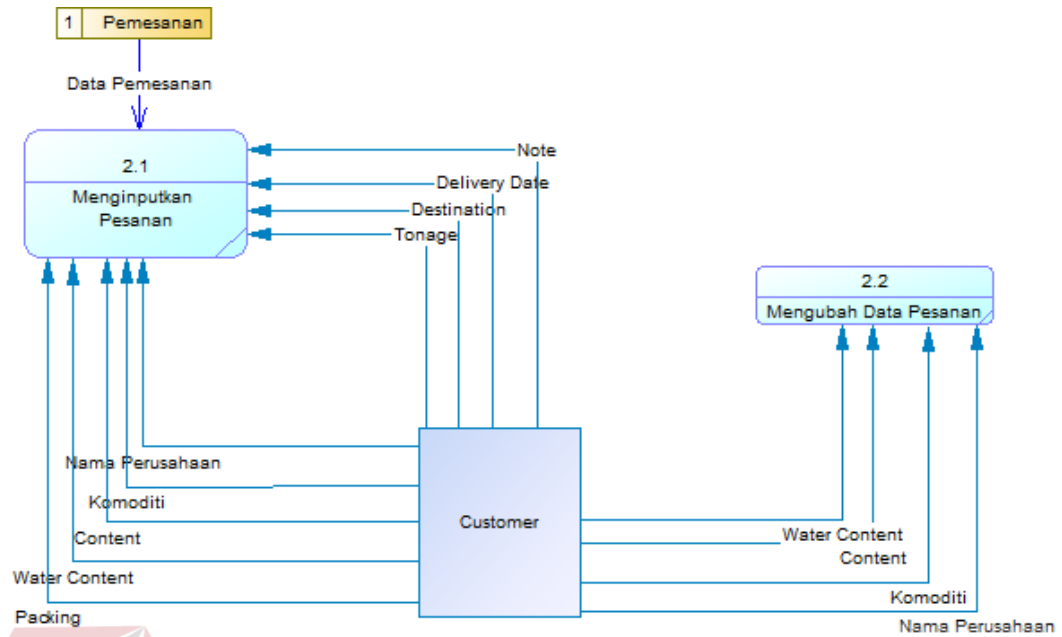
1 Pemesanan

Data Pemesanan

2.1
Menginputkan Pesanan

Note
Delivery Date
Destination
Tonage

2.2
Mengubah Data Pesanan

Nama Perusahaan
Komoditi
Content
Water Content
Packing

Customer

Water Content
Content
Komoditi
Nama Perusahaan